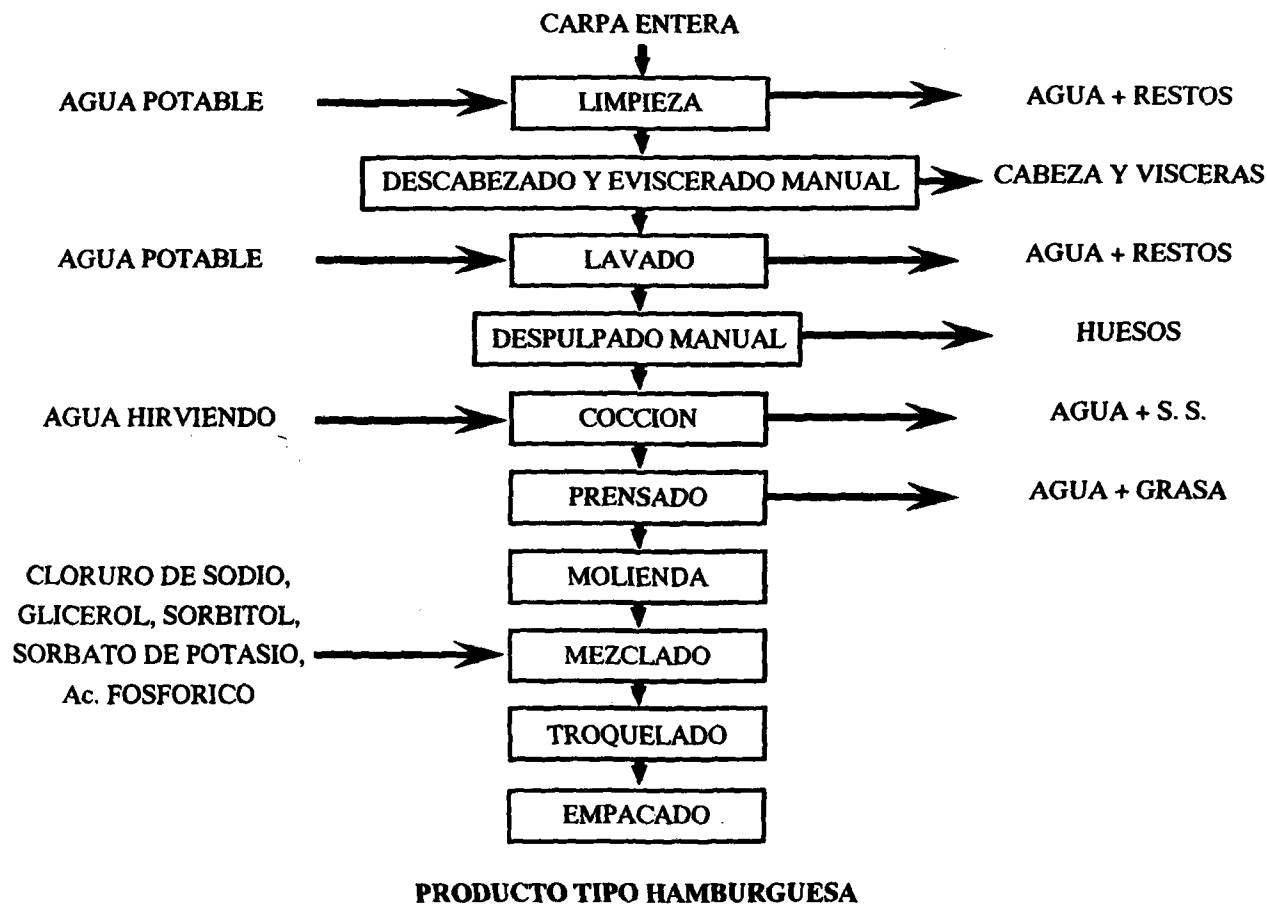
CARPA ENTERA

AGUA POTABLE

LIMPIEZA

AGUA + RESTOS

DESCABEZADO Y EVISCERADO MANUAL

CABEZA Y VISCERAS

AGUA POTABLE

LAVADO

AGUA + RESTOS

DESPULPADO MANUAL

HUESOS

AGUA HIRVIENDO

COCCION

AGUA + S. S.

PRENSADO

AGUA + GRASA

MOLIENDA

CLORURO DE SODIO, GLICEROL, SORBITOL, SORBATO DE POTASIO, Ac. FOSFORICO

MEZCLADO

TROQUELADO

EMPACADO

PRODUCTO TIPO HAMBURGUESA